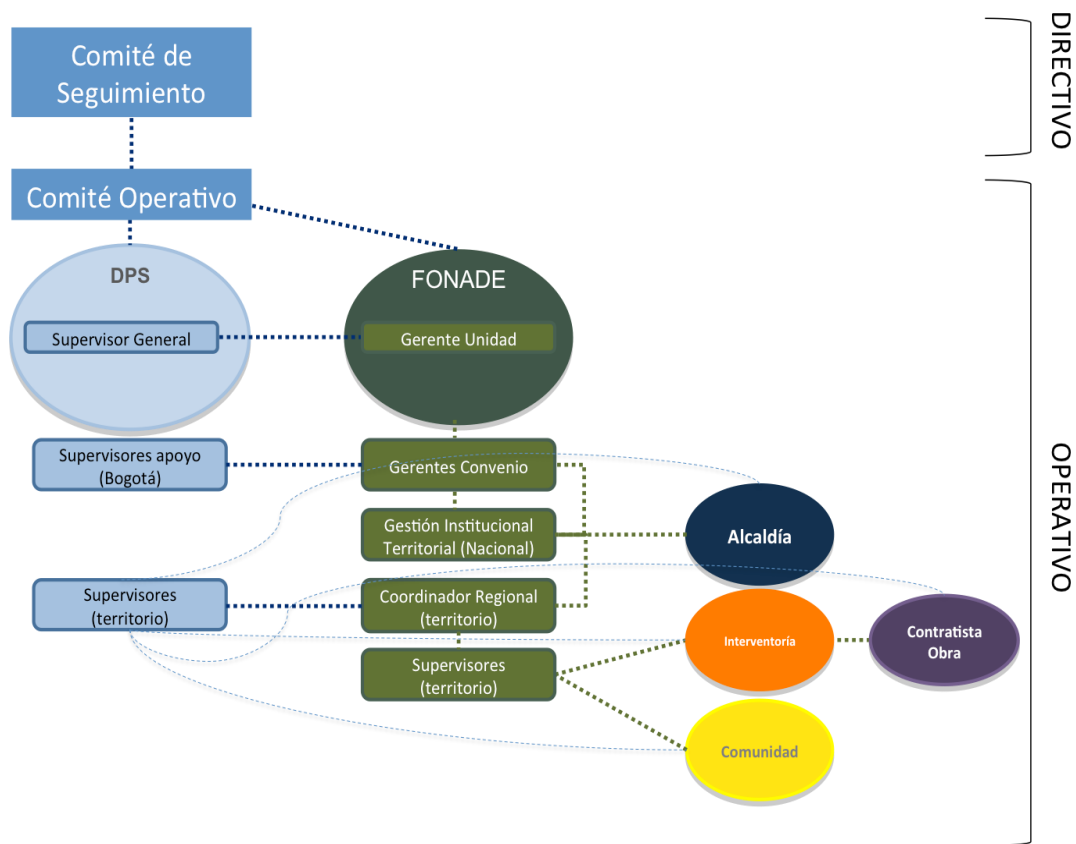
Comité de Seguimiento

Comité Operativo

DIRECTIVO

OPERATIVO

DPS

Supervisor General

FONADE

Gerente Unidad

Supervisores apoyo (Bogotá)

Gerentes Convenio

Gestión Institucional Territorial (Nacional)

Alcaldía

Supervisores (territorio)

Coordinador Regional (territorio)

Interventoría

Contratista Obra

Supervisores (territorio)

Comunidad